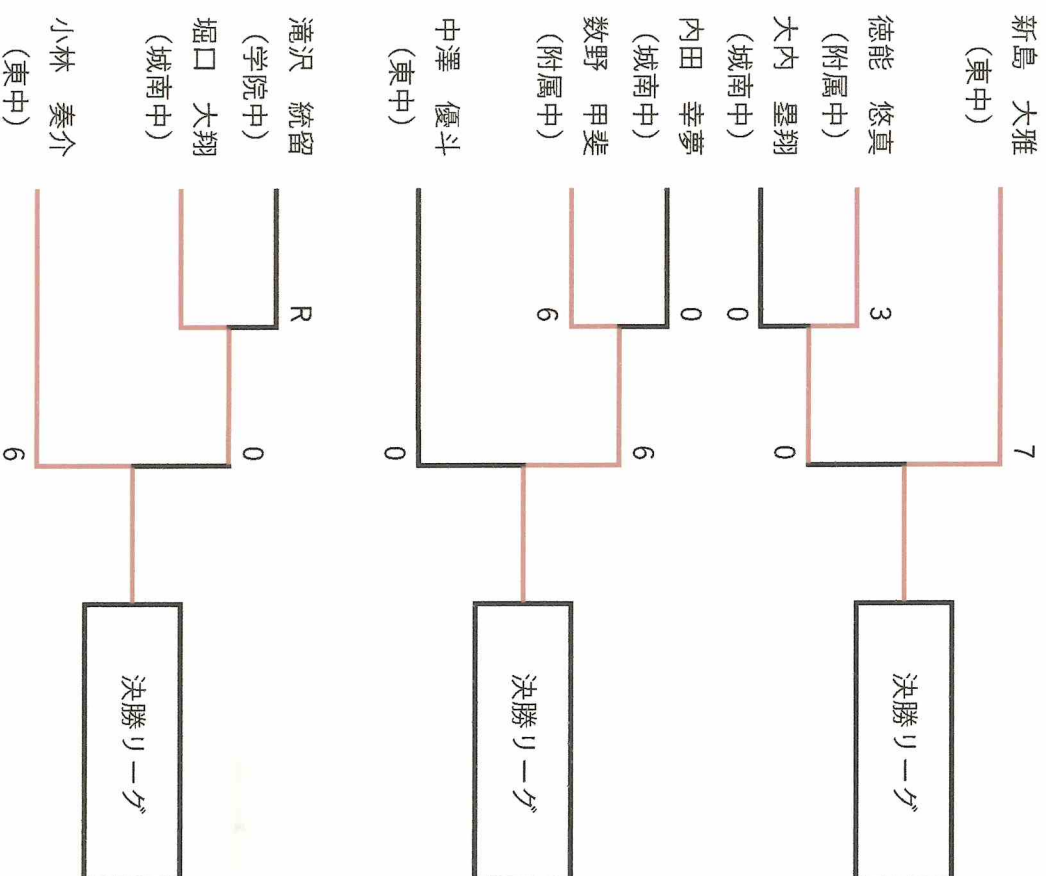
新島　大雅
（東中）
徳能　悠真
（附属中）
大内　星翔
（城南中）
内田　幸夢
（城南中）
数野　甲斐
（附属中）
中澤　優斗
（東中）
滝沢　統留
（学院中）
堀口　大翔
（城南中）
小林　奏介
（東中）

7
3
0
0
0
6
6
0
R
0
6

決勝リーグ
決勝リーグ
決勝リーグ